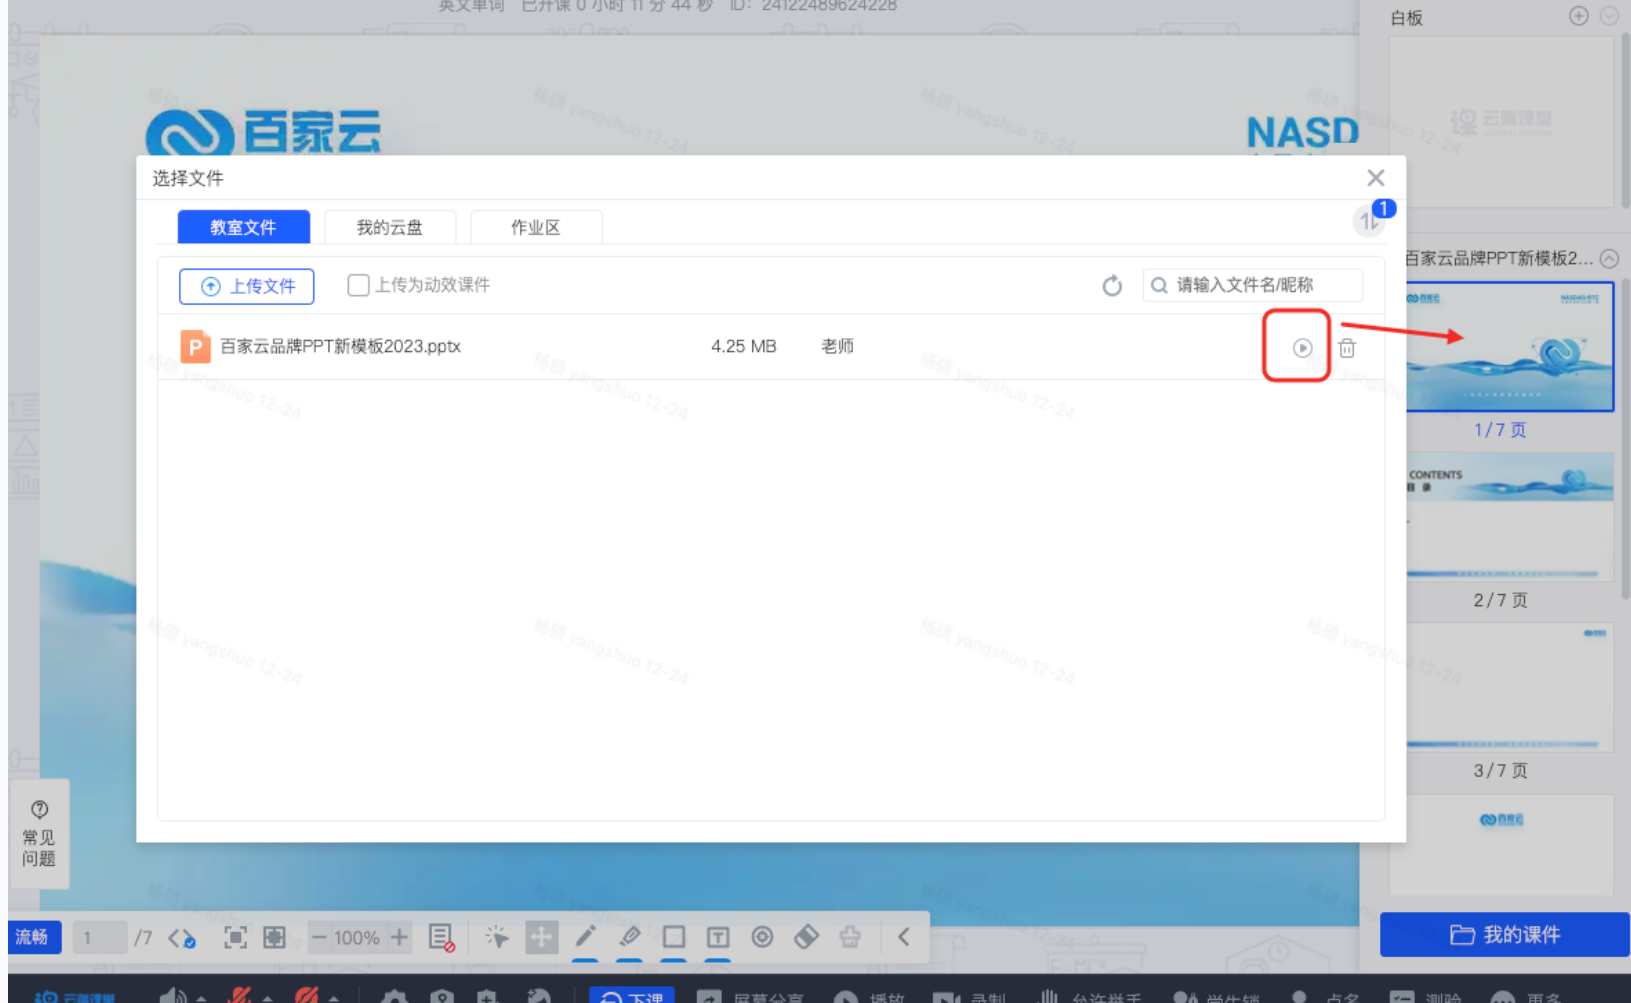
英文单词 已开课 0 小时 11 分 44 秒 ID: 24122489624228

白板

百家云

NASD

选择文件

教室文件 我的云盘 作业区

1

上传文件 上传为动效课件

请输入文件名/昵称

百家云品牌PPT新模板2023.pptx 4.25 MB 老师

百家云品牌PPT新模板2...

1/7 页

CONTENTS

2/7 页

3/7 页

常见问题

流畅 1 /7 100%

我的课件

下课 屏幕分享 播放 录制 允许举手 学生端 点名 测验 更多